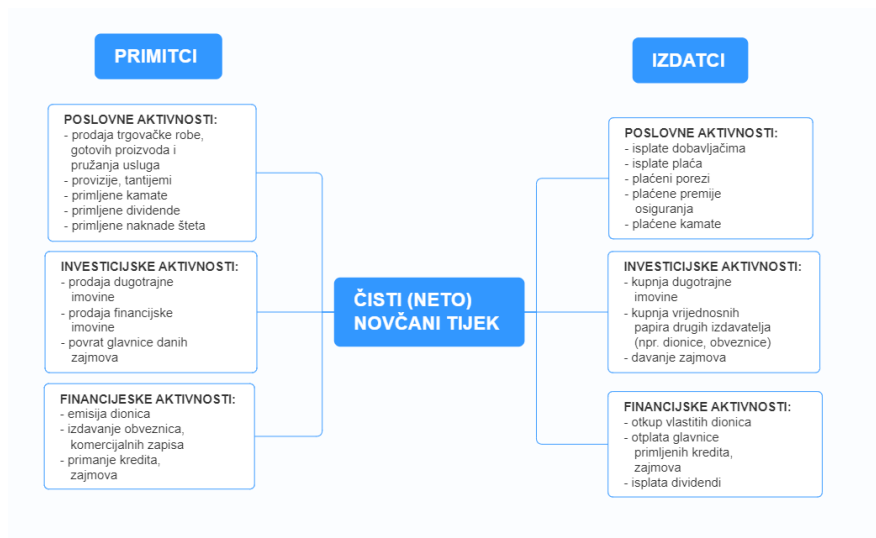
PRIMITCI

POSLOVNE AKTIVNOSTI:
- prodaja trgovačke robe, gotovih proizvoda i pružanja usluga
- provizije, tantijemi
- primljene kamate
- primljene dividende
- primljene naknade šteta

INVESTICIJSKE AKTIVNOSTI:
- prodaja dugotrajne imovine
- prodaja financijske imovine
- povrat glavnice danih zajmova

FINANCIJESKE AKTIVNOSTI:
- emisija dionica
- izdavanje obveznica, komercijalnih zapisa
- primanje kredita, zajmova

ČISTI (NETO) NOVČANI TIJEK

IZDATCI

POSLOVNE AKTIVNOSTI:
- isplate dobavljačima
- isplate plaća
- plaćeni porezi
- plaćene premije osiguranja
- plaćene kamate

INVESTICIJSKE AKTIVNOSTI:
- kupnja dugotrajne imovine
- kupnja vrijednosnih papira drugih izdavatelja (npr. dionice, obveznice)
- davanje zajmova

FINANCIJSKE AKTIVNOSTI:
- otkup vlastitih dionica
- otplata glavnice primljenih kredita, zajmova
- isplata dividendi